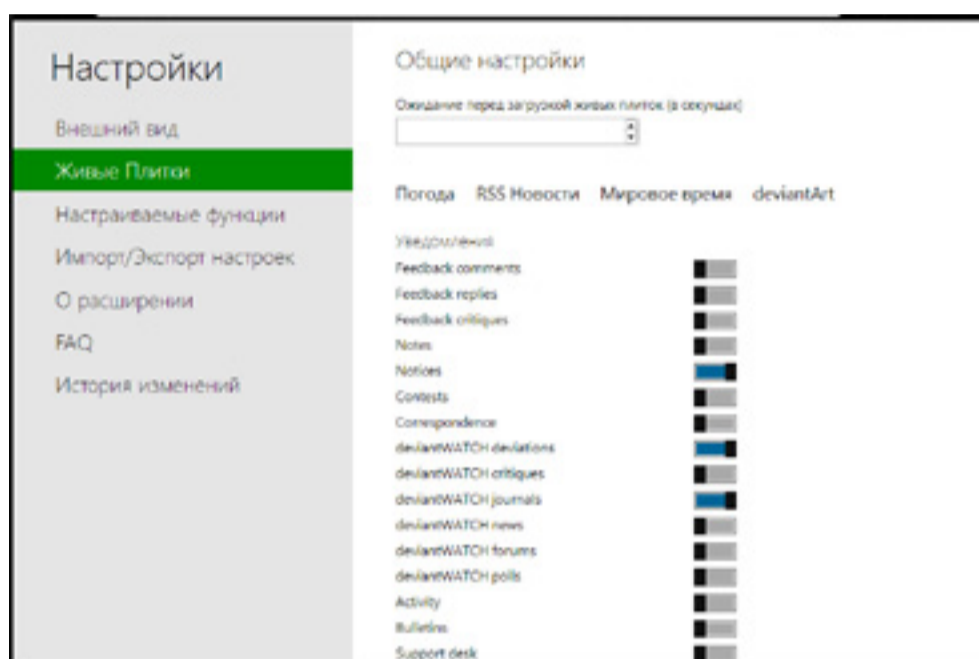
Настройки

Внешний вид

Живые Плитки

Настраиваемые функции

Импорт/Экспорт настроек

О расширении

FAQ

История изменений

Общие настройки

Ожидание перед загрузкой живых плиток (в секундах)

Погода RSS Новости Мировое время deviantArt

Уведомления

Feedback comments

Feedback replies

Feedback critiques

Notes

Notices

Contests

Correspondence

deviantWATCH deviations

deviantWATCH critiques

deviantWATCH journals

deviantWATCH news

deviantWATCH forums

deviantWATCH polls

Activity

Bulletins

Support desk